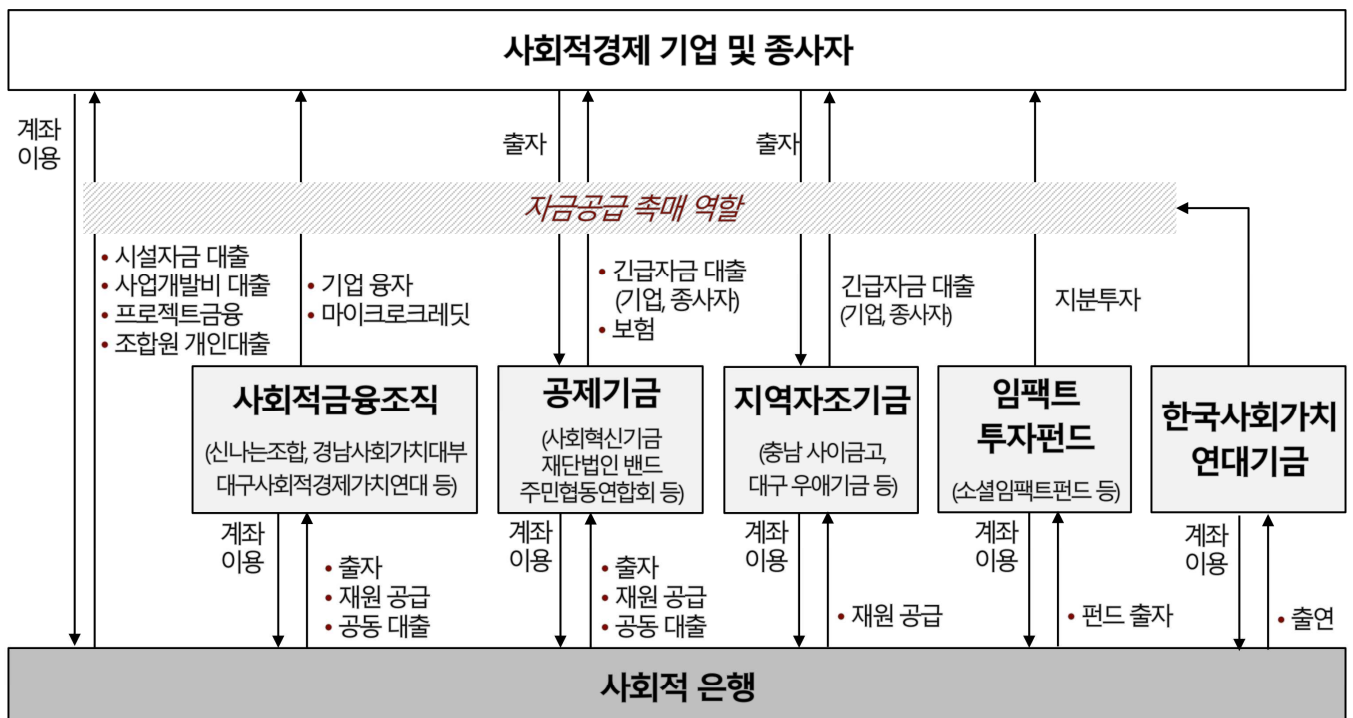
사회적경제 기업 및 종사자

계좌 이용

출자

출자

자금공급 촉매 역할

• 시설자금 대출
• 사업개발비 대출
• 프로젝트금융
• 조합원 개인대출

• 기업 융자
• 마이크로크레딧

• 긴급자금 대출 (기업, 종사자)
• 보험

긴급자금 대출 (기업, 종사자)

지분투자

사회적금융조직
(신나는조합, 경남사회가치대부 대구사회적경제가치연대 등)

공제기금
(사회혁신기금 재단법인 밴드 주민협동연합회 등)

지역자조기금
(충남 사이금고, 대구 우애기금 등)

임팩트 투자펀드
(소셜임팩트펀드 등)

한국사회가치 연대기금

계좌 이용

• 출자
• 재원 공급
• 공동 대출

계좌 이용

• 출자
• 재원 공급
• 공동 대출

계좌 이용

• 재원 공급

계좌 이용

• 펀드 출자

계좌 이용

• 출연

사회적 은행